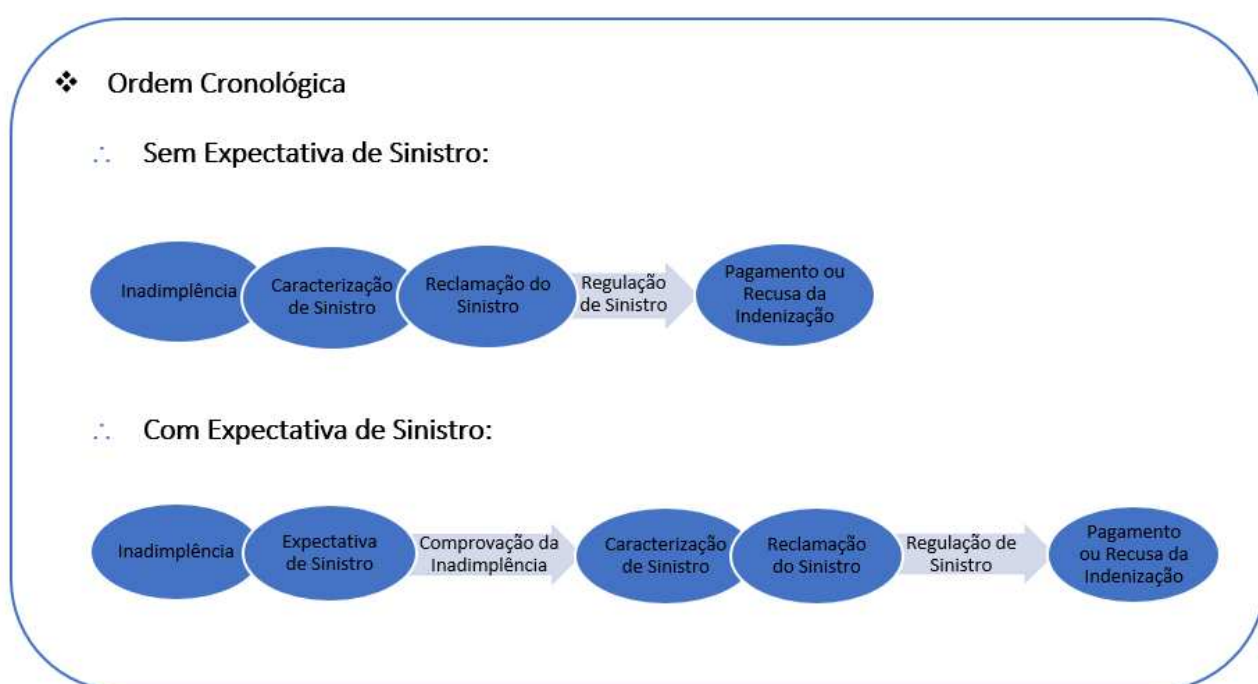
❖ Ordem Cronológica

∴ Sem Expectativa de Sinistro:

Inadimplência

Caracterização de Sinistro

Reclamação do Sinistro

Regulação de Sinistro

Pagamento ou Recusa da Indenização

∴ Com Expectativa de Sinistro:

Inadimplência

Expectativa de Sinistro

Comprovação da Inadimplência

Caracterização de Sinistro

Reclamação do Sinistro

Regulação de Sinistro

Pagamento ou Recusa da Indenização